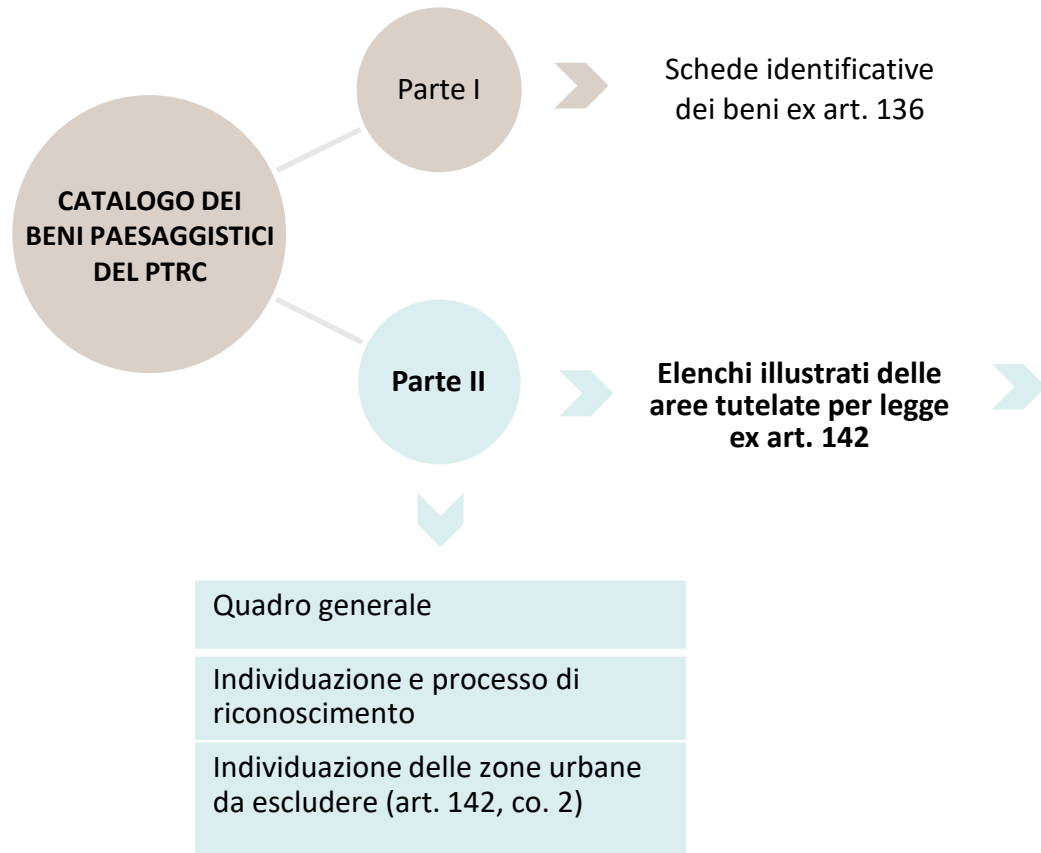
CATALOGO DEI BENI PAESAGGISTICI DEL PTRC

Parte I

Schede identificative dei beni ex art. 136

Parte II

Elenchi illustrati delle aree tutelate per legge ex art. 142

Quadro generale

Individuazione e processo di riconoscimento

Individuazione delle zone urbane da escludere (art. 142, co. 2)